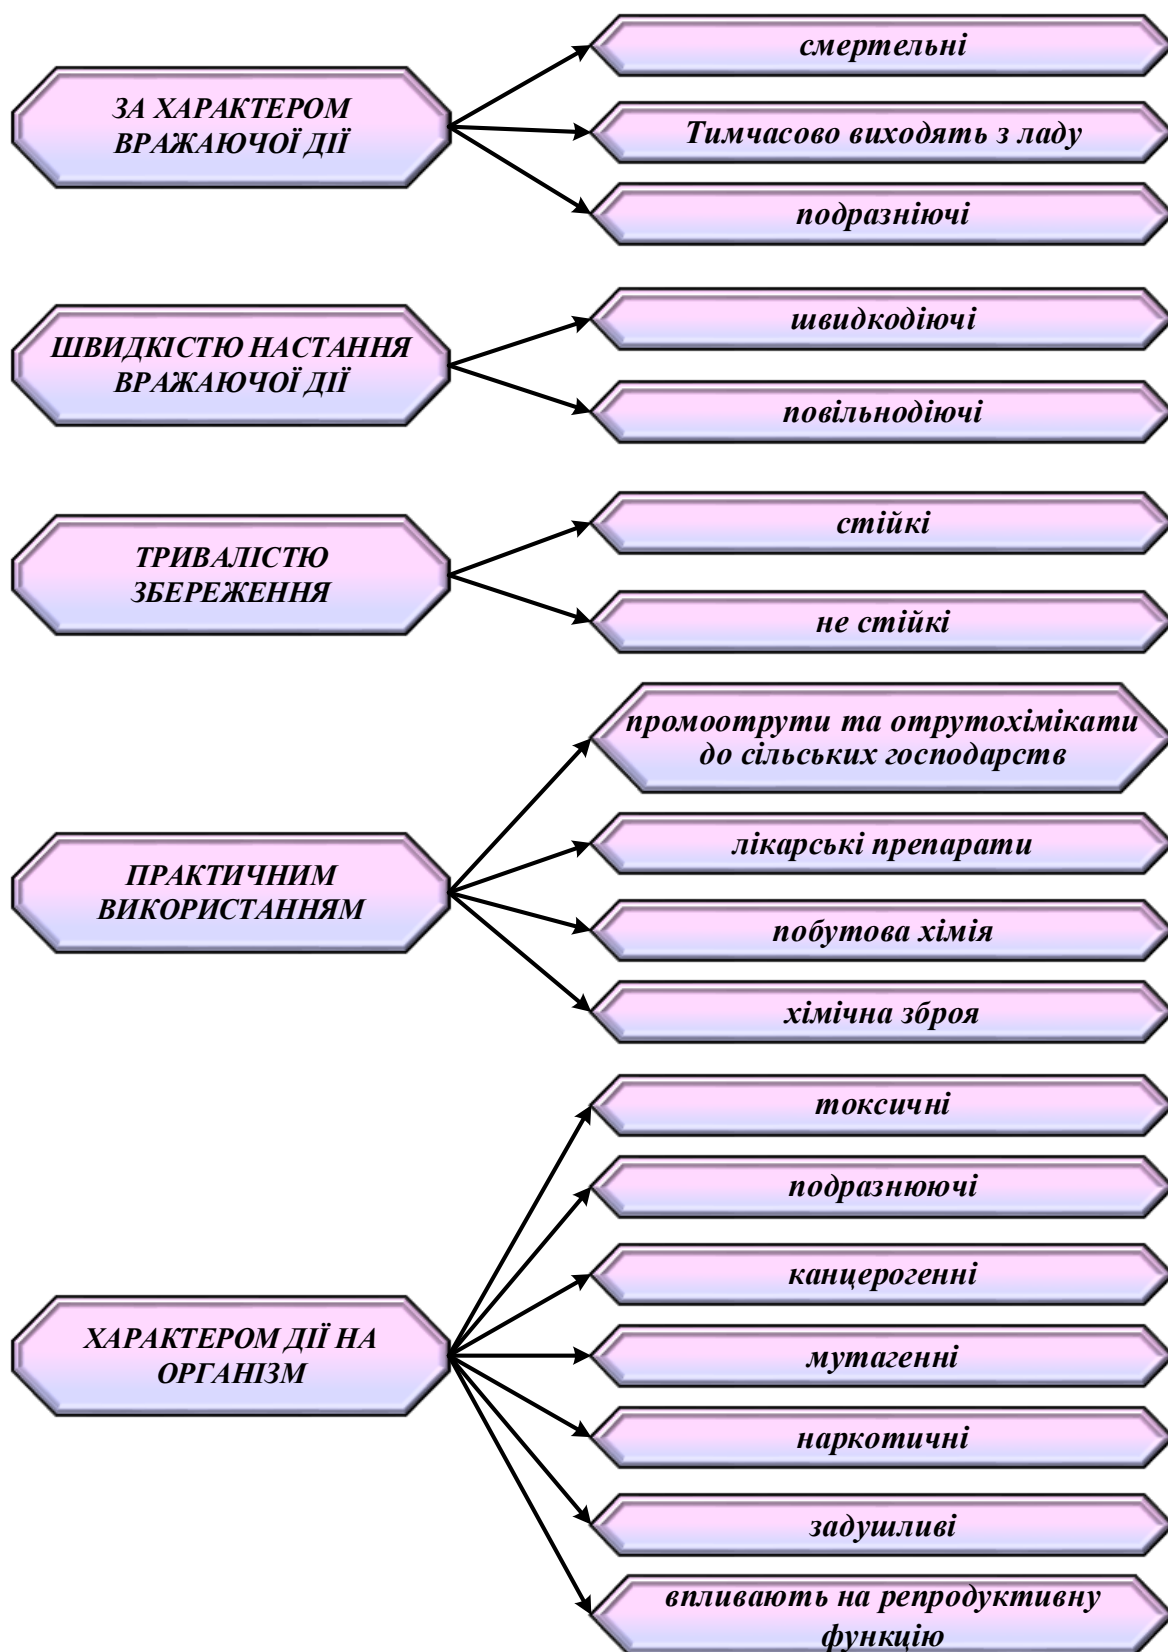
ЗА ХАРАКТЕРОМ ВРАЖАЮЧОЇ ДІЇ

смертельні

Тимчасово виходять з ладу

подразніючі

ШВИДКІСТЮ НАСТАННЯ ВРАЖАЮЧОЇ ДІЇ

швидкодіючі

повільнодіючі

ТРИВАЛІСТЮ ЗБЕРЕЖЕННЯ

стійкі

не стійкі

ПРАКТИЧНИМ ВИКОРИСТАННЯМ

промоотрути та отрутохімікати до сільських господарств

лікарські препарати

побутова хімія

хімічна зброя

ХАРАКТЕРОМ ДІЇ НА ОРГАНІЗМ

токсичні

подразнюючі

канцерогенні

мутагенні

наркотичні

задушливі

впливають на репродуктивну функцію